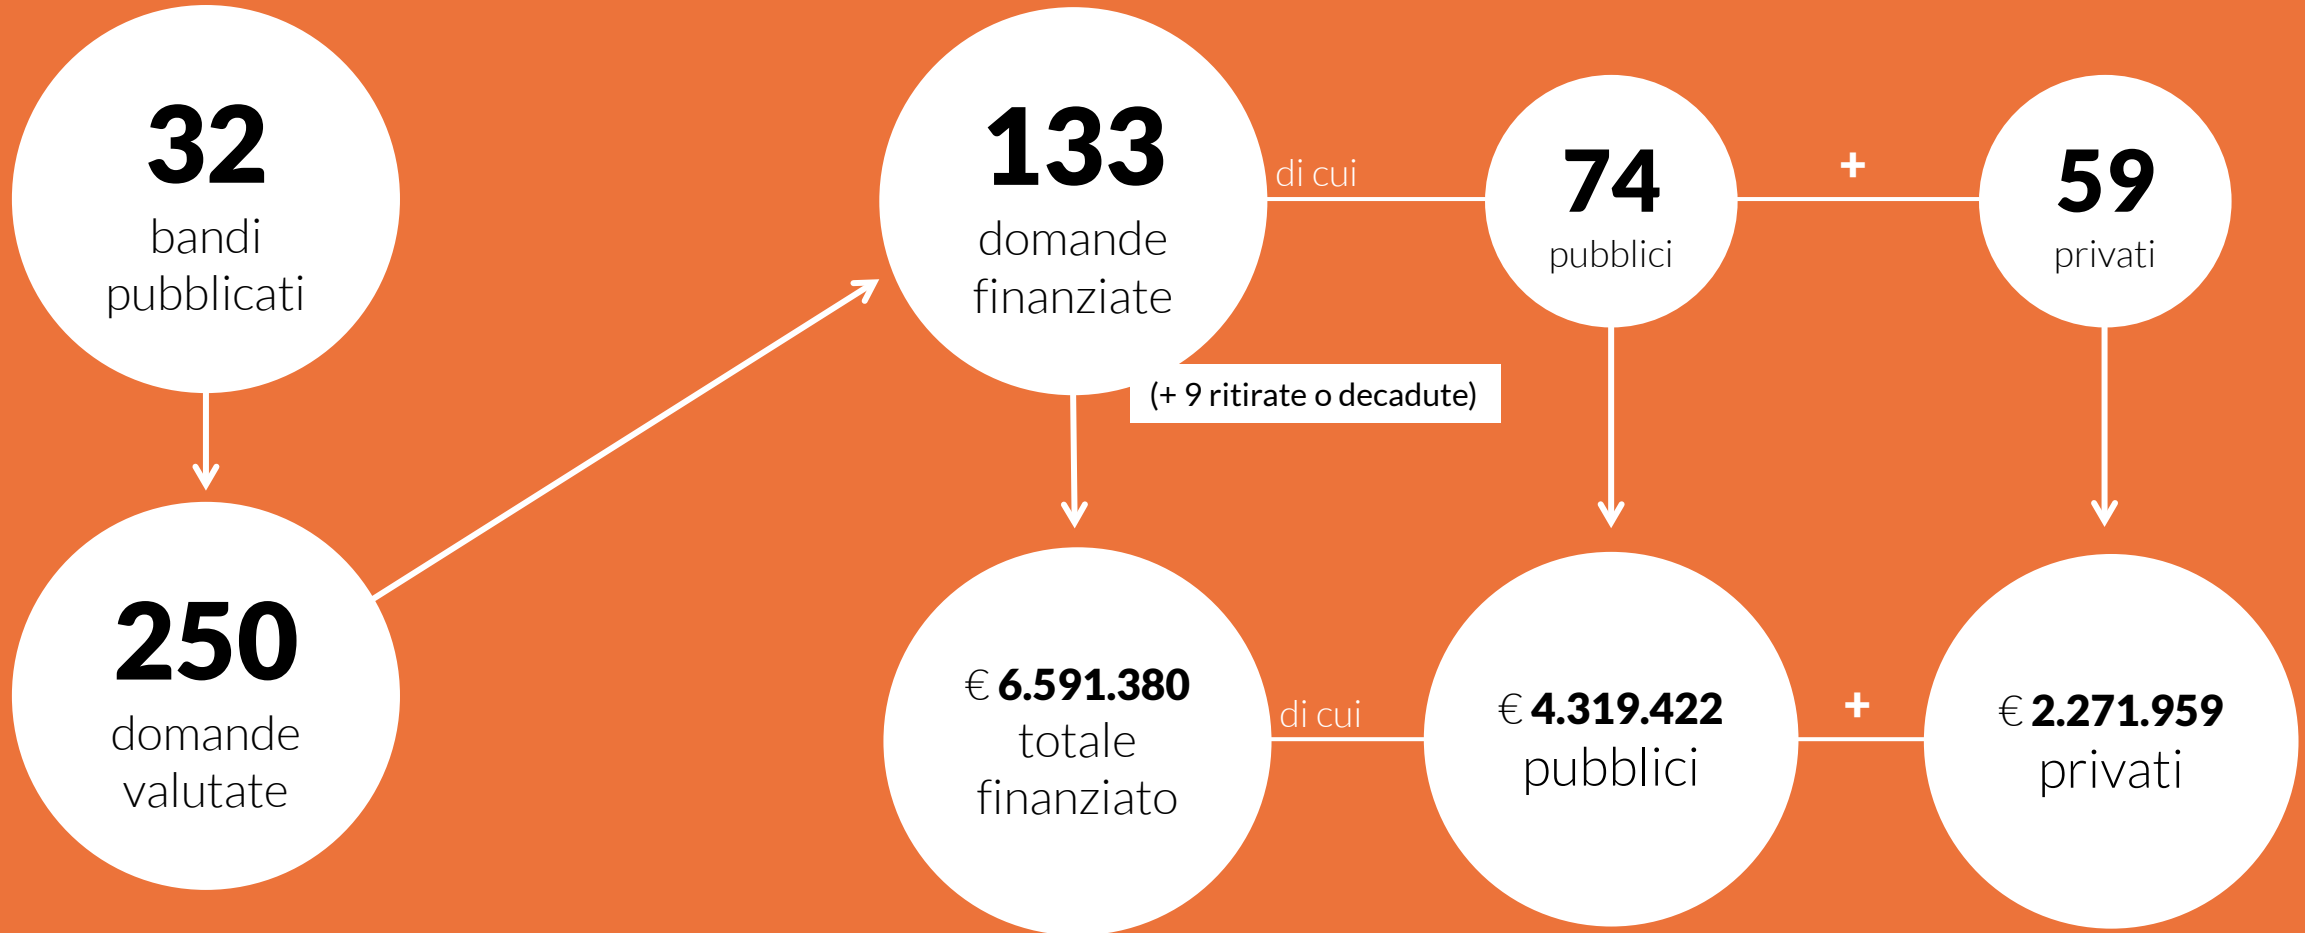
32
bandi pubblicati

250
domande valutate

133
domande finanziate

(+ 9 ritirate o decadute)

di cui

74
pubblici

+

59
privati

€ 6.591.380
totale finanziato

di cui

€ 4.319.422
pubblici

+

€ 2.271.959
privati